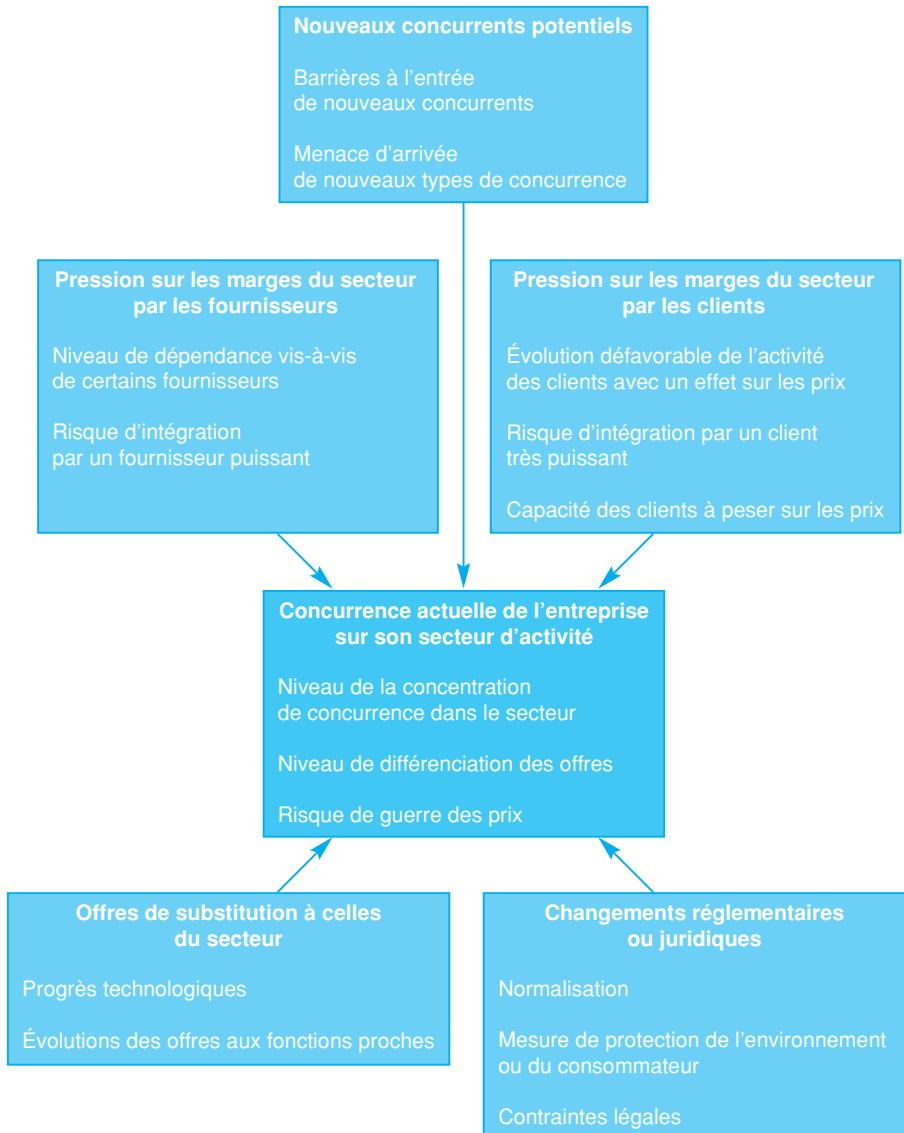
**Nouveaux concurrents potentiels**

Barrières à l’entrée de nouveaux concurrents

Menace d’arrivée de nouveaux types de concurrence

**Pression sur les marges du secteur par les fournisseurs**

Niveau de dépendance vis-à-vis de certains fournisseurs

Risque d’intégration par un fournisseur puissant

**Pression sur les marges du secteur par les clients**

Évolution défavorable de l’activité des clients avec un effet sur les prix

Risque d’intégration par un client très puissant

Capacité des clients à peser sur les prix

**Concurrence actuelle de l’entreprise sur son secteur d’activité**

Niveau de la concentration de concurrence dans le secteur

Niveau de différenciation des offres

Risque de guerre des prix

**Offres de substitution à celles du secteur**

Progrès technologiques

Évolutions des offres aux fonctions proches

**Changements réglementaires ou juridiques**

Normalisation

Mesure de protection de l’environnement ou du consommateur

Contraintes légales